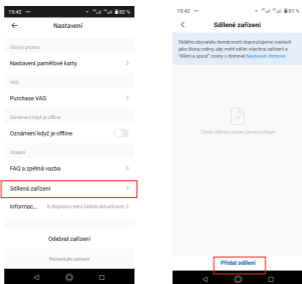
15:42 ▪ ⁴ᴳ 82 %

←

Nastavení

Úložný prostor

Nastavení paměťové karty >

VAS

Purchase VAS >

Oznámení když je offline

Oznámení když je offline

Ostatní

FAQ a zpětná vazba >

Sdílená zařízení >

Informac... K dispozici není žádná aktualizace >

Odebrat zařízení

Restartujte zařízení

15:42 ⁴ᴳ 81 %

<

Sdílené zařízení

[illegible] Nastavení domova

Žádné sdílené zařízení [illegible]

Přidat sdílení